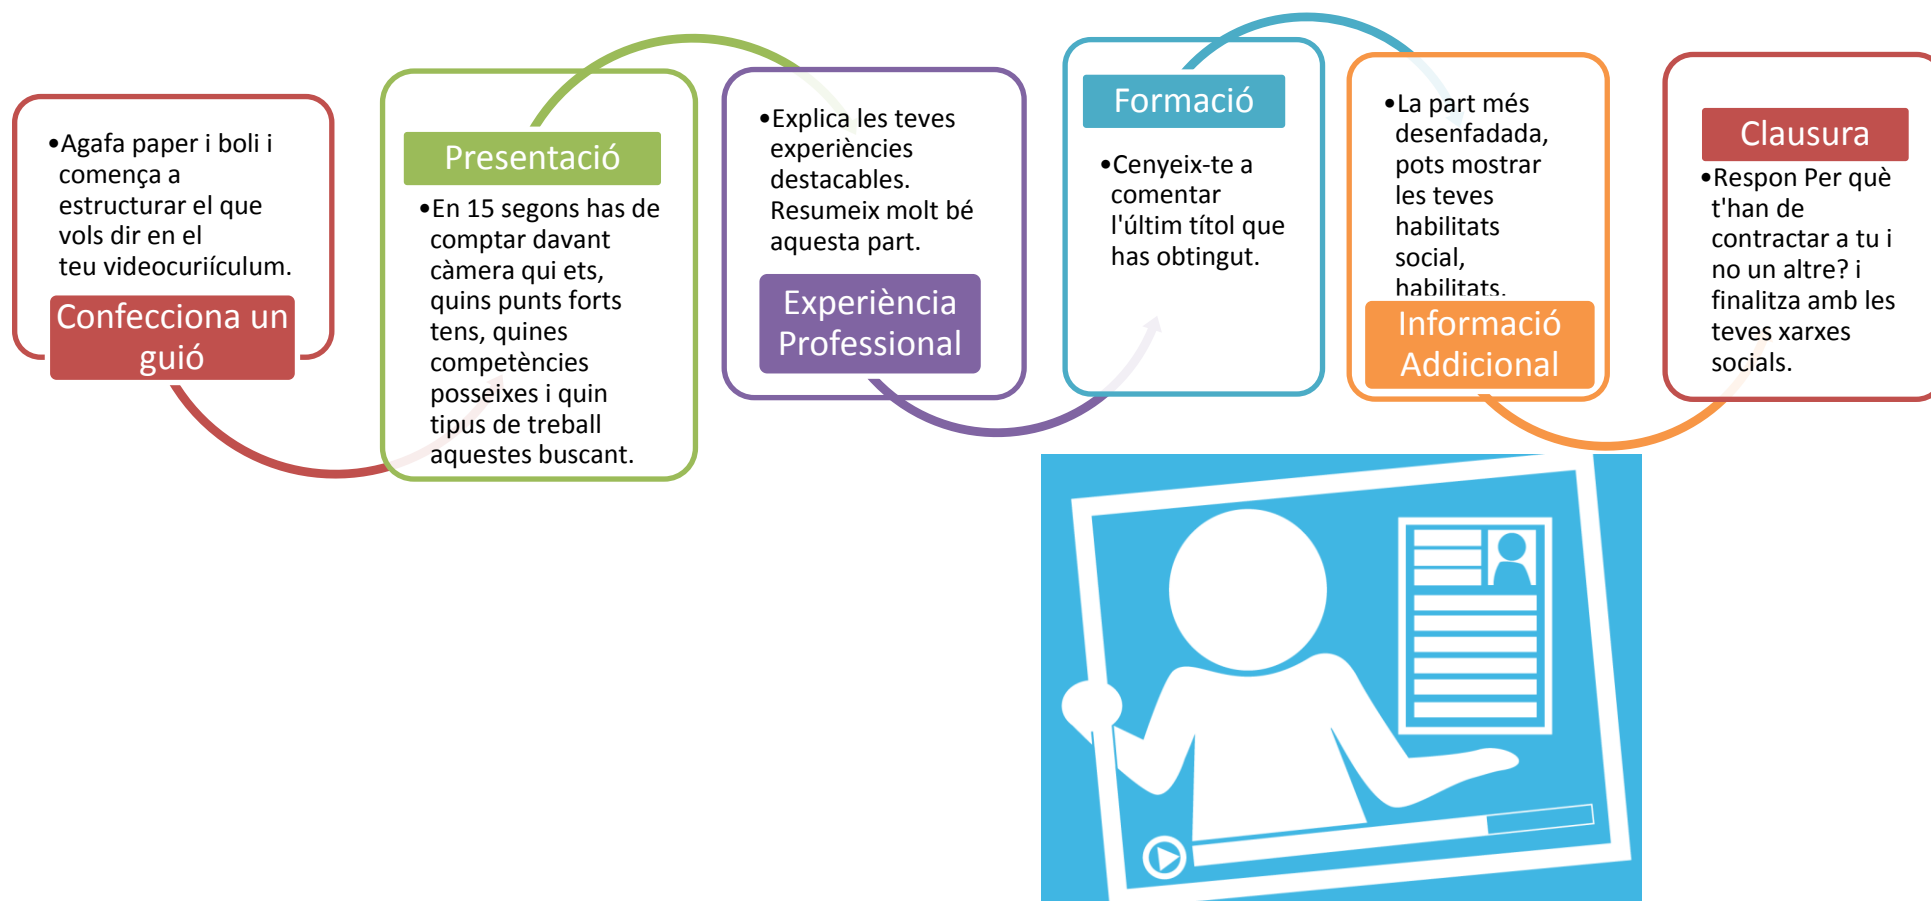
•Agafa paper i boli i comença a estructurar el que vols dir en el teu videocuriículum.

Confecciona un guió

Presentació

•En 15 segons has de comptar davant càmera qui ets, quins punts forts tens, quines competències posseixes i quin tipus de treball aquestes buscant.

•Explica les teves experiències destacables. Resumeix molt bé aquesta part.

Experiència Professional

Formació

•Cenyeix-te a comentar l'últim títol que has obtingut.

•La part més desenfadada, pots mostrar les teves habilitats social, habilitats.

Informació Addicional

Clausura

•Respon Per què t'han de contractar a tu i no un altre? i finalitza amb les teves xarxes socials.